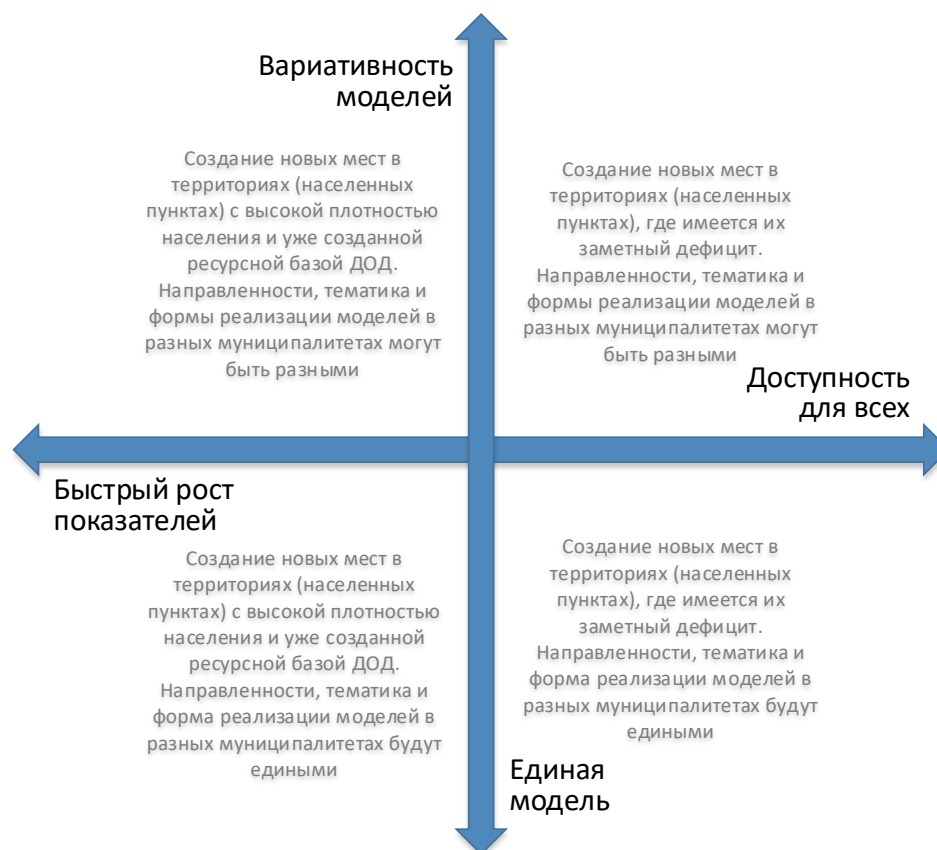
Вариативность моделей

Создание новых мест в территориях (населенных пунктах) с высокой плотностью населения и уже созданной ресурсной базой ДОД. Направленности, тематика и формы реализации моделей в разных муниципалитетах могут быть разными

Создание новых мест в территориях (населенных пунктах), где имеется их заметный дефицит. Направленности, тематика и формы реализации моделей в разных муниципалитетах могут быть разными

Доступность для всех

Быстрый рост показателей

Создание новых мест в территориях (населенных пунктах) с высокой плотностью населения и уже созданной ресурсной базой ДОД. Направленности, тематика и форма реализации моделей в разных муниципалитетах будут едиными

Создание новых мест в территориях (населенных пунктах), где имеется их заметный дефицит. Направленности, тематика и форма реализации моделей в разных муниципалитетах будут едиными

Единая модель